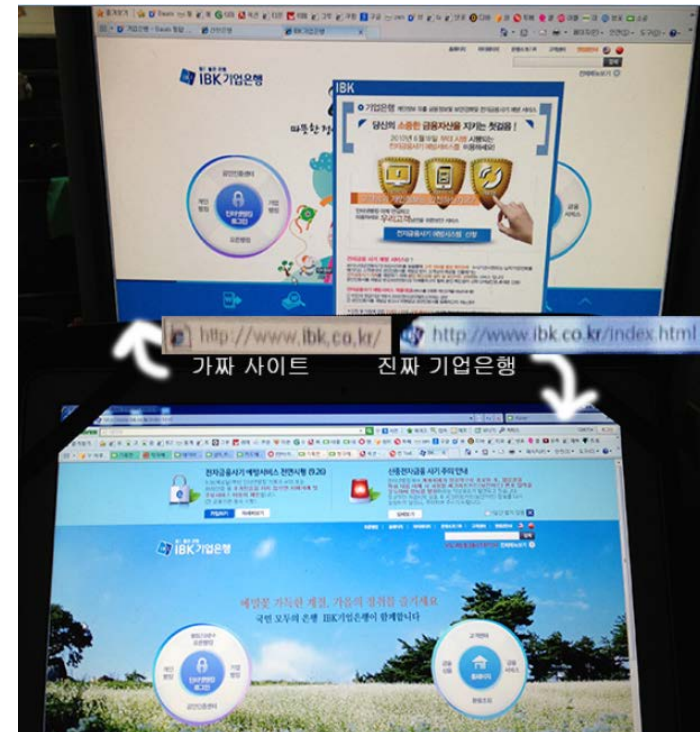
IBK기업은행

IBK

기업은행

당신의 소중한 금융자산을 지키는 첫걸음 !

전자금융사기 예방서비스 신청

http://www.ibk.co.kr/

http://www.ibk.co.kr/index.html

가짜 사이트

진짜 기업은행

전자금융사기 예방서비스 전면시행 (9.2~)

신종 전자금융사기 주의 안내

IBK기업은행

국민 모두의 은행 IBK기업은행이 함께합니다